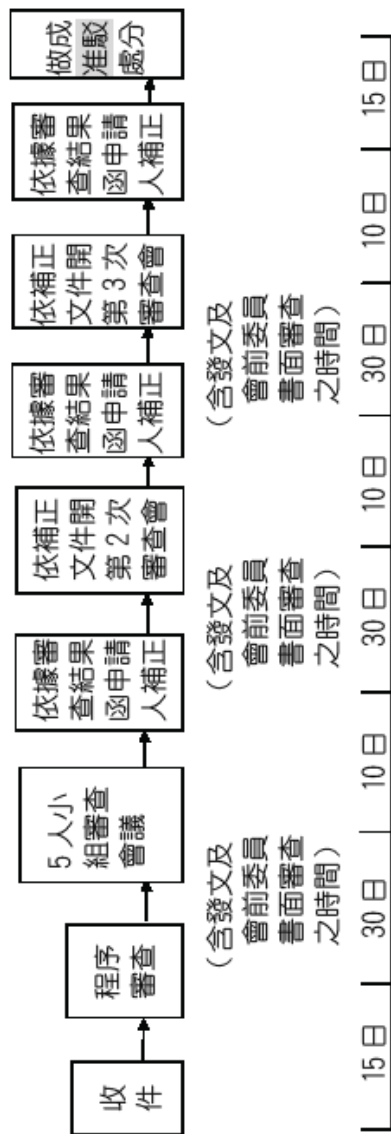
收件

程序審查

5人小組審查會議

依據審查結果函申請人補正

依補正文件開第2次審查會

依據審查結果函申請人補正

依補正文件開第3次審查會

依據審查結果函申請人補正

做成准駁處分

（含發文及會前委員書面審查之時間）

（含發文及會前委員書面審查之時間）

（含發文及會前委員書面審查之時間）

15日

30日

10日

30日

10日

30日

10日

15日